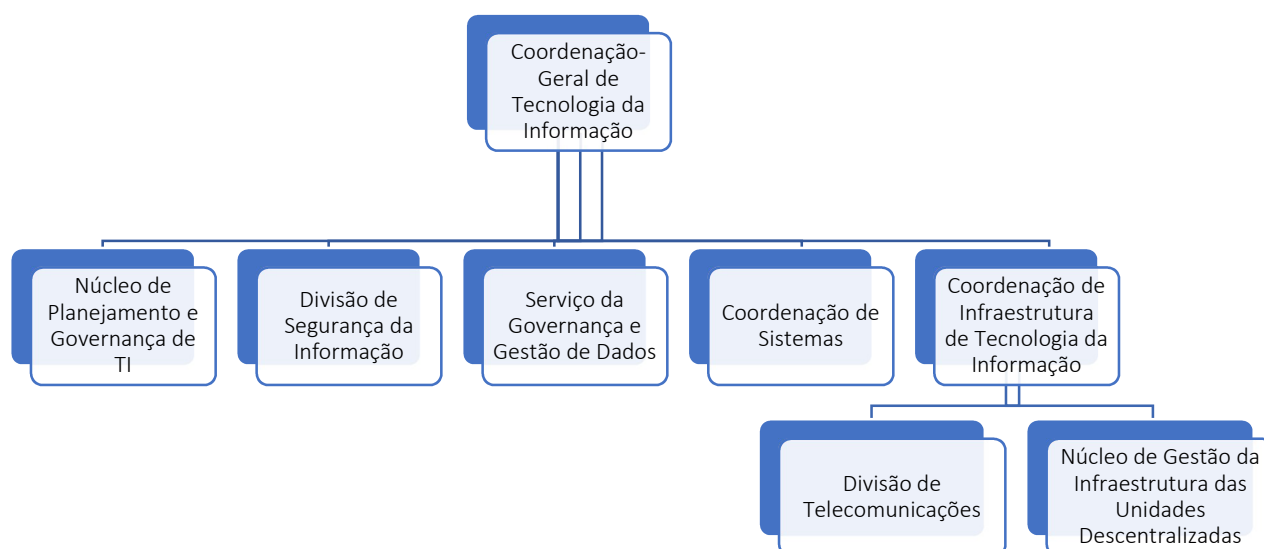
Coordenação-Geral de Tecnologia da Informação

Núcleo de Planejamento e Governança de TI

Divisão de Segurança da Informação

Serviço da Governança e Gestão de Dados

Coordenação de Sistemas

Coordenação de Infraestrutura de Tecnologia da Informação

Divisão de Telecomunicações

Núcleo de Gestão da Infraestrutura das Unidades Descentralizadas